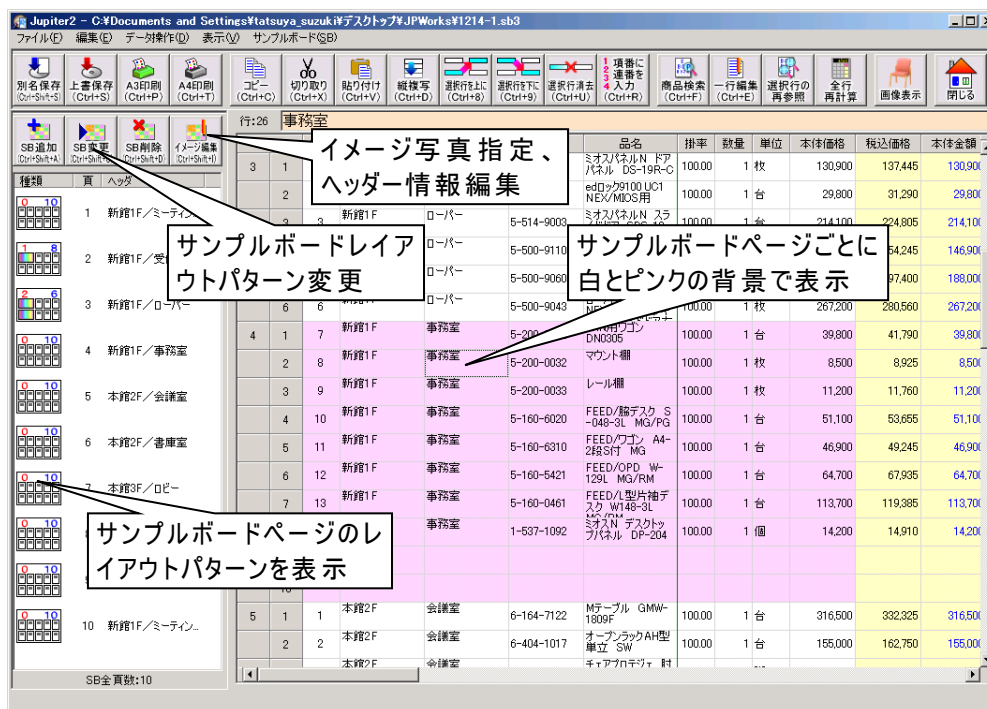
Jupiter2 - C:¥Documents and Settings¥tatsuya_suzuki¥デスクトップ¥JPWorks¥1214-1.sb3

ファイル(F) 編集(E) データ操作(D) 表示(V) サンプルボード(SB)

別名保存 (Ctrl+Shift+S) 上書保存 (Ctrl+S) A3印刷 (Ctrl+P) A4印刷 (Ctrl+T) コピー (Ctrl+C) 切り取り (Ctrl+X) 貼り付け (Ctrl+V) 縦複写 (Ctrl+D) 選択行を上に (Ctrl+8) 選択行を下に (Ctrl+9) 選択行消去 (Ctrl+U) 項番に連番を入力 (Ctrl+R) 商品検索 (Ctrl+F) 一行編集 (Ctrl+E) 選択行の再参照 全行再計算 画像表示 閉じる

SB追加 (Ctrl+Shift+A) SB変更 (Ctrl+Shift+C) SB削除 (Ctrl+Shift+D) イメージ編集 (Ctrl+Shift+I)

行:26 事務室

イメージ写真指定、ヘッダー情報編集

サンプルボードレイアウトパターン変更

サンプルボードページごとに白とピンクの背景で表示

サンプルボードページのレイアウトパターンを表示

| 種類 | 頁 | ヘッダ |
|---|---|---|
| 0 10 | 1 | 新館1F/ミーティ |
| 1 8 | 2 | 新館1F/受 |
| 2 6 | 3 | 新館1F/ロー |
| 0 10 | 4 | 新館1F/事務室 |
| 0 10 | 5 | 本館2F/会議室 |
| 0 10 | 6 | 本館2F/書庫室 |
| 0 10 | 7 | 本館3F/ロビー |
| | | |
| | | |
| | 10 | 新館1F/ミーティン... |

SB全頁数:10

| | | | | | | 品名 | 掛率 | 数量 | 単位 | 本体価格 | 税込価格 | 本体金額 |
|---|---|---|---|---|---|---|---|---|---|---|---|---|
| 3 | 1 | | | | | ミオスパネルN ドアパネル DS-19R-C | 100.00 | 1 | 枚 | 130,900 | 137,445 | 130,90 |
| | 2 | | | | | edロック9100 UC1 NEX/MIOS用 | 100.00 | 1 | 台 | 29,800 | 31,290 | 29,80 |
| | 3 | 3 | 新館1F | ローパー | 5-514-9003 | ミオスパネルN スラ | 100.00 | 1 | 台 | 214,100 | 224,805 | 214,10 |
| | | | | ローパー | 5-500-9110 | | | | | | 54,245 | 146,90 |
| | | | | ローパー | 5-500-9060 | | | | | | 97,400 | 188,00 |
| | 6 | 6 | | ローパー | 5-500-9043 | | 100.00 | 1 | 枚 | 267,200 | 280,560 | 267,20 |
| 4 | 1 | 7 | 新館1F | 事務室 | 5-200 | ワゴン DN0305 | 100.00 | 1 | 台 | 39,800 | 41,790 | 39,80 |
| | 2 | 8 | 新館1F | 事務室 | 5-200-0032 | マウント棚 | 100.00 | 1 | 枚 | 8,500 | 8,925 | 8,50 |
| | 3 | 9 | 新館1F | 事務室 | 5-200-0033 | レール棚 | 100.00 | 1 | 枚 | 11,200 | 11,760 | 11,20 |
| | 4 | 10 | 新館1F | 事務室 | 5-160-6020 | FEED/脇デスク S-048-3L MG/PG | 100.00 | 1 | 台 | 51,100 | 53,655 | 51,10 |
| | 5 | 11 | 新館1F | 事務室 | 5-160-6310 | FEED/ワゴン A4-2段S付 MG | 100.00 | 1 | 台 | 46,900 | 49,245 | 46,90 |
| | 6 | 12 | 新館1F | 事務室 | 5-160-5421 | FEED/OPD W-129L MG/RM | 100.00 | 1 | 台 | 64,700 | 67,935 | 64,70 |
| | 7 | 13 | 新館1F | 事務室 | 5-160-0461 | FEED/L型片袖デスク W148-3L | 100.00 | 1 | 台 | 113,700 | 119,385 | 113,70 |
| | | | | 事務室 | 1-537-1092 | ミオスN デスクトップパネル DP-204 | 100.00 | 1 | 個 | 14,200 | 14,910 | 14,20 |
| | | | | | | | | | | | | |
| | | 16 | | | | | | | | | | |
| 5 | 1 | 1 | 本館2F | 会議室 | 6-164-7122 | Mテーブル GMW-1809F | 100.00 | 1 | 台 | 316,500 | 332,325 | 316,50 |
| | 2 | 2 | 本館2F | 会議室 | 6-404-1017 | オープンラックAH型 単立 SW | 100.00 | 1 | 台 | 155,000 | 162,750 | 155,00 |
| | | | 本館2F | 会議室 | | チェアプロテジェ 肘 | | | | | | |